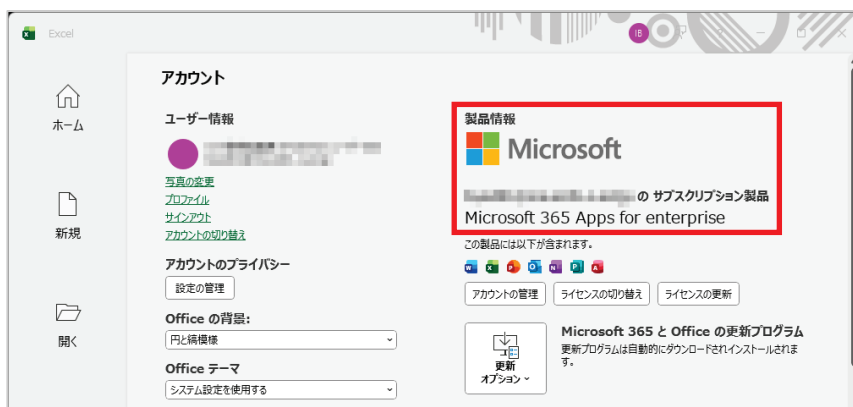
Excel

IB

ホーム

新規

開く

アカウント

ユーザー情報

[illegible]

写真の変更
プロファイル
サインアウト
アカウントの切り替え

アカウントのプライバシー

設定の管理

Office の背景:

円と縞模様

Office テーマ

システム設定を使用する

製品情報

Microsoft

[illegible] の サブスクリプション製品
Microsoft 365 Apps for enterprise

この製品には以下が含まれます。

アカウントの管理 | ライセンスの切り替え | ライセンスの更新

更新オプション

Microsoft 365 と Office の更新プログラム

更新プログラムは自動的にダウンロードされインストールされます。